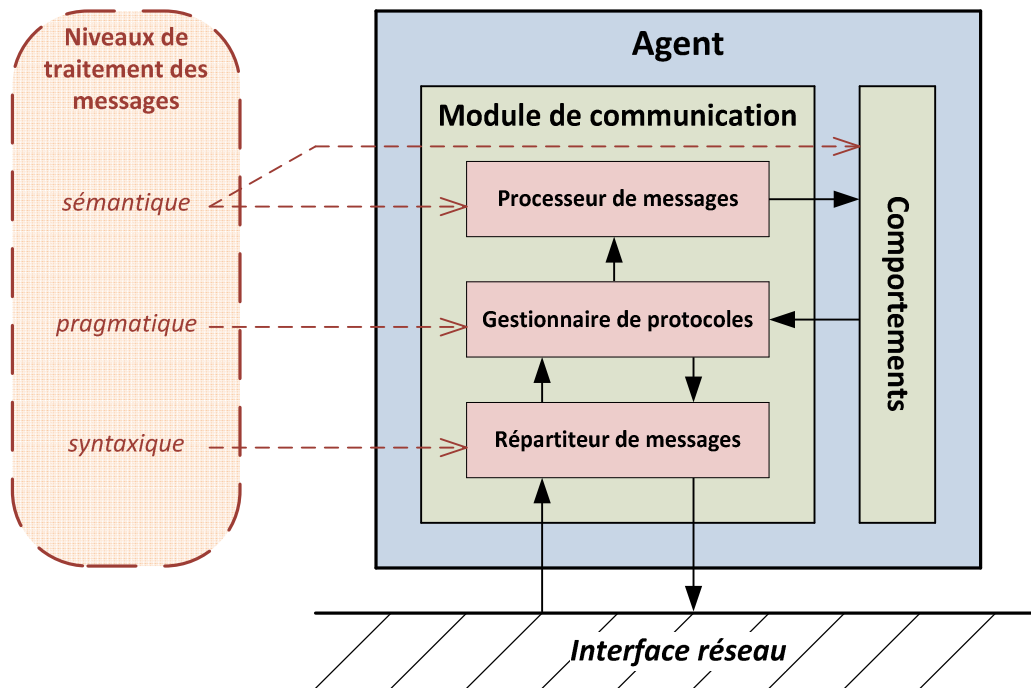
Niveaux de traitement des messages

sémantique

pragmatique

syntaxique

Agent

Module de communication

Processeur de messages

Gestionnaire de protocoles

Répartiteur de messages

Comportements

Interface réseau